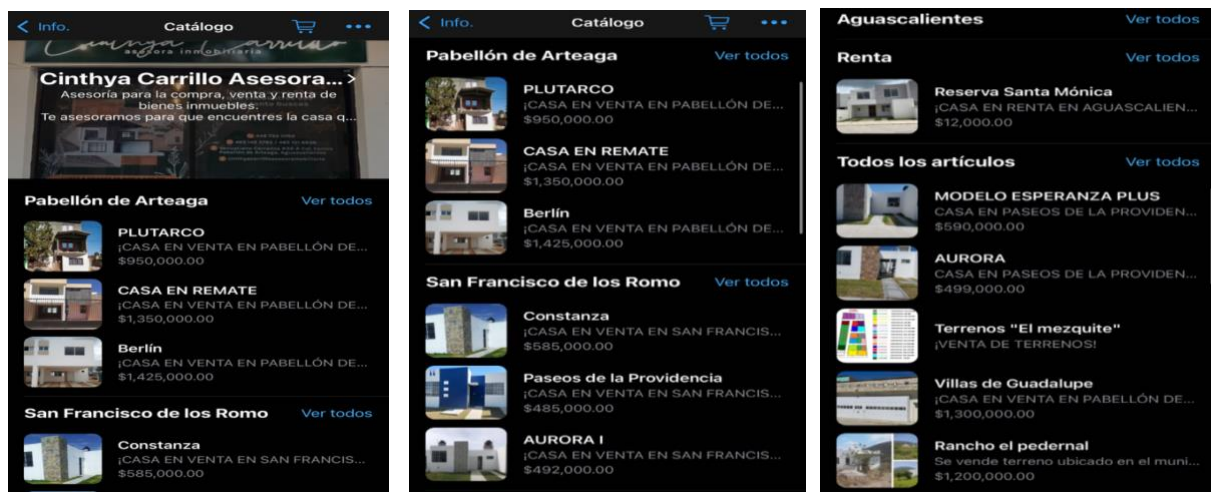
< Info. Catálogo •••

Cinthya Carrillo
asesora inmobiliaria

Cinthya Carrillo Asesora... >
Asesoría para la compra, venta y renta de bienes inmuebles.
Te asesoramos para que encuentres la casa q...

Pabellón de Arteaga Ver todos

PLUTARCO
¡CASA EN VENTA EN PABELLÓN DE...
$950,000.00

CASA EN REMATE
¡CASA EN VENTA EN PABELLÓN DE...
$1,350,000.00

Berlín
¡CASA EN VENTA EN PABELLÓN DE...
$1,425,000.00

San Francisco de los Romo Ver todos

Constanza
¡CASA EN VENTA EN SAN FRANCIS...
$585,000.00

< Info. Catálogo •••

Pabellón de Arteaga Ver todos

PLUTARCO
¡CASA EN VENTA EN PABELLÓN DE...
$950,000.00

CASA EN REMATE
¡CASA EN VENTA EN PABELLÓN DE...
$1,350,000.00

Berlín
¡CASA EN VENTA EN PABELLÓN DE...
$1,425,000.00

San Francisco de los Romo Ver todos

Constanza
¡CASA EN VENTA EN SAN FRANCIS...
$585,000.00

Paseos de la Providencia
¡CASA EN VENTA EN SAN FRANCIS...
$485,000.00

AURORA I
¡CASA EN VENTA EN SAN FRANCIS...
$492,000.00

Aguascalientes Ver todos

Renta Ver todos

Reserva Santa Mónica
¡CASA EN RENTA EN AGUASCALIEN...
$12,000.00

Todos los artículos Ver todos

MODELO ESPERANZA PLUS
CASA EN PASEOS DE LA PROVIDEN...
$590,000.00

AURORA
CASA EN PASEOS DE LA PROVIDEN...
$499,000.00

Terrenos "El mezquite"
¡VENTA DE TERRENOS!

Villas de Guadalupe
¡CASA EN VENTA EN PABELLÓN DE...
$1,300,000.00

Rancho el pedernal
Se vende terreno ubicado en el muni...
$1,200,000.00